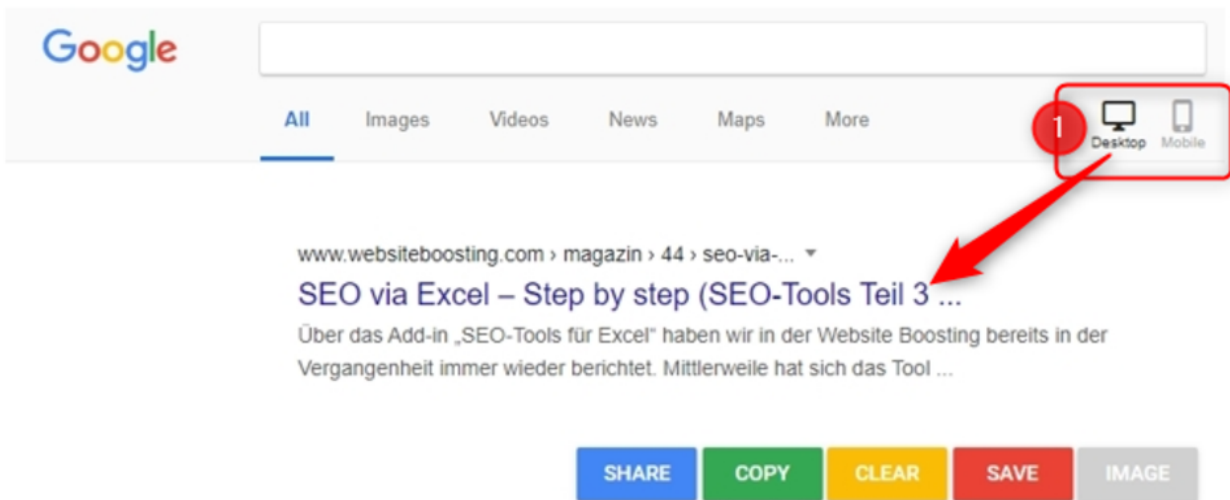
Google

All Images Videos News Maps More

1

Desktop Mobile

www.websiteboosting.com › magazin › 44 › seo-via-...

SEO via Excel – Step by step (SEO-Tools Teil 3 ...

Über das Add-in „SEO-Tools für Excel“ haben wir in der Website Boosting bereits in der Vergangenheit immer wieder berichtet. Mittlerweile hat sich das Tool ...

SHARE COPY CLEAR SAVE IMAGE